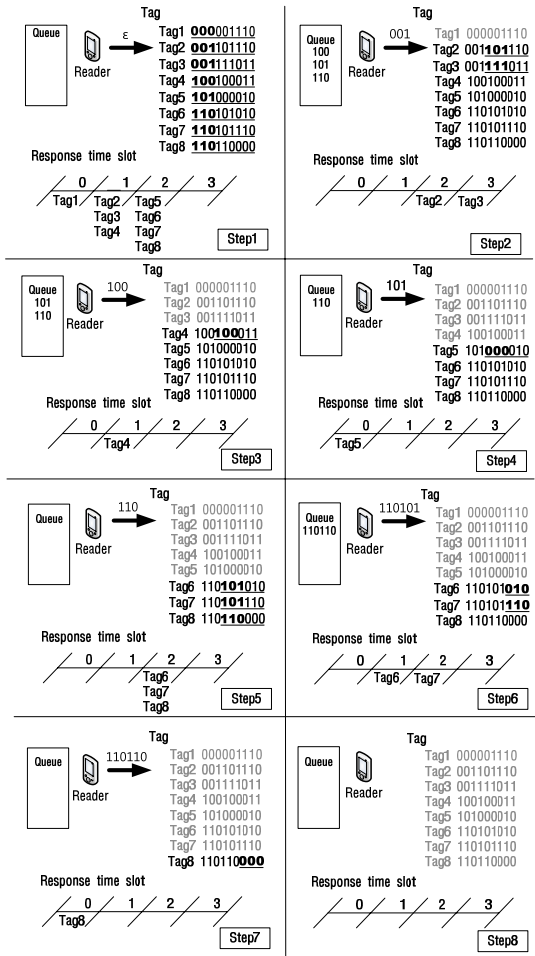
Tag

Queue

Reader

ε

Tag1 000001110
Tag2 001101110
Tag3 001111011
Tag4 100100011
Tag5 101000010
Tag6 110101010
Tag7 110101110
Tag8 110110000

Response time slot

0 1 2 3

Tag1 Tag2 Tag3 Tag4 Tag5 Tag6 Tag7 Tag8

Step1

Tag

Queue 100 101 110

Reader

001

Tag1 000001110
Tag2 001101110
Tag3 001111011
Tag4 100100011
Tag5 101000010
Tag6 110101010
Tag7 110101110
Tag8 110110000

Response time slot

0 1 2 3

Tag2 Tag3

Step2

Tag

Queue 101 110

Reader

100

Tag1 000001110
Tag2 001101110
Tag3 001111011
Tag4 100100011
Tag5 101000010
Tag6 110101010
Tag7 110101110
Tag8 110110000

Response time slot

0 1 2 3

Tag4

Step3

Tag

Queue 110

Reader

101

Tag1 000001110
Tag2 001101110
Tag3 001111011
Tag4 100100011
Tag5 101000010
Tag6 110101010
Tag7 110101110
Tag8 110110000

Response time slot

0 1 2 3

Tag5

Step4

Tag

Queue

Reader

110

Tag1 000001110
Tag2 001101110
Tag3 001111011
Tag4 100100011
Tag5 101000010
Tag6 110101010
Tag7 110101110
Tag8 110110000

Response time slot

0 1 2 3

Tag6 Tag7 Tag8

Step5

Tag

Queue 110110

Reader

110101

Tag1 000001110
Tag2 001101110
Tag3 001111011
Tag4 100100011
Tag5 101000010
Tag6 110101010
Tag7 110101110
Tag8 110110000

Response time slot

0 1 2 3

Tag6 Tag7

Step6

Tag

Queue

Reader

110110

Tag1 000001110
Tag2 001101110
Tag3 001111011
Tag4 100100011
Tag5 101000010
Tag6 110101010
Tag7 110101110
Tag8 110110000

Response time slot

0 1 2 3

Tag8

Step7

Tag

Queue

Reader

Tag1 000001110
Tag2 001101110
Tag3 001111011
Tag4 100100011
Tag5 101000010
Tag6 110101010
Tag7 110101110
Tag8 110110000

Response time slot

0 1 2 3

Step8